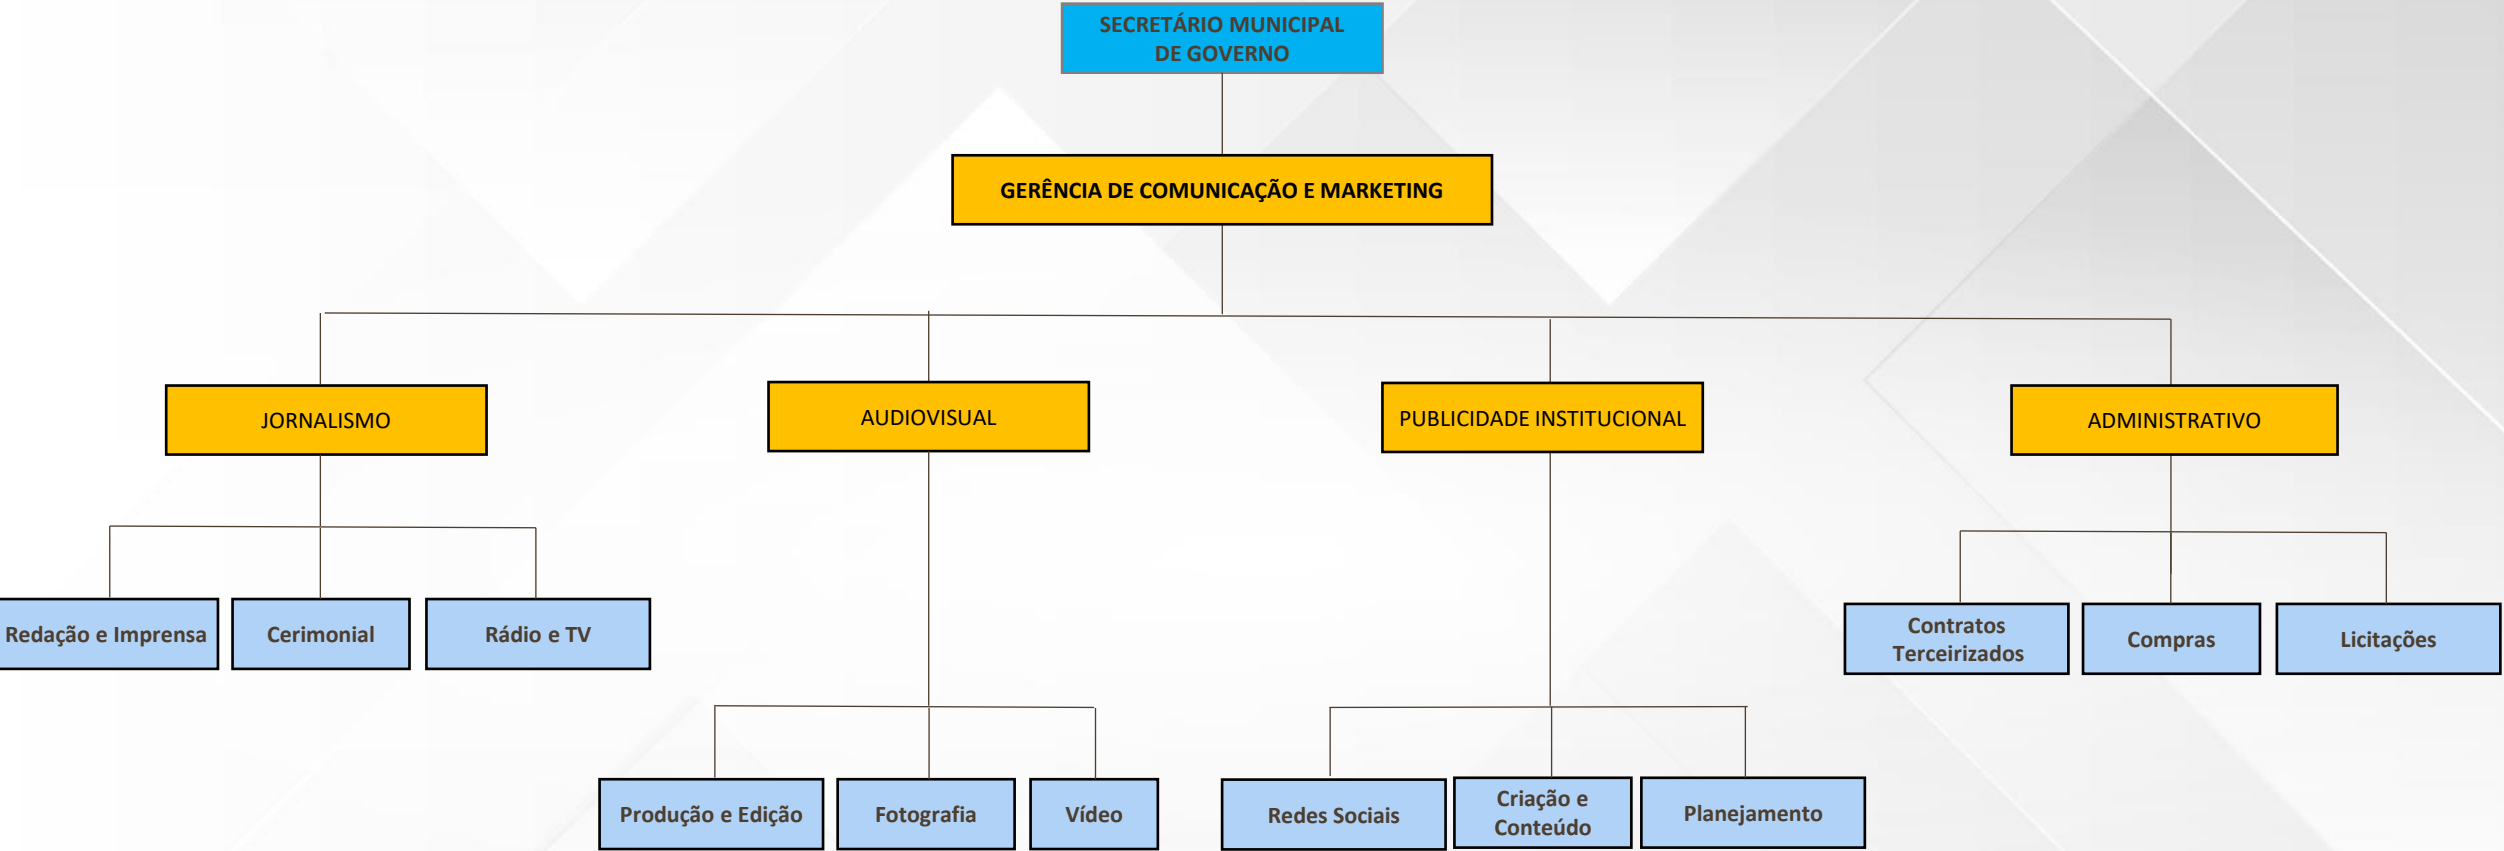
SECRETÁRIO MUNICIPAL DE GOVERNO

GERÊNCIA DE COMUNICAÇÃO E MARKETING

JORNALISMO

Redação e Imprensa

Cerimonial

Rádio e TV

AUDIOVISUAL

Produção e Edição

Fotografia

Vídeo

PUBLICIDADE INSTITUCIONAL

Redes Sociais

Criação e Conteúdo

Planejamento

ADMINISTRATIVO

Contratos Terceirizados

Compras

Licitações